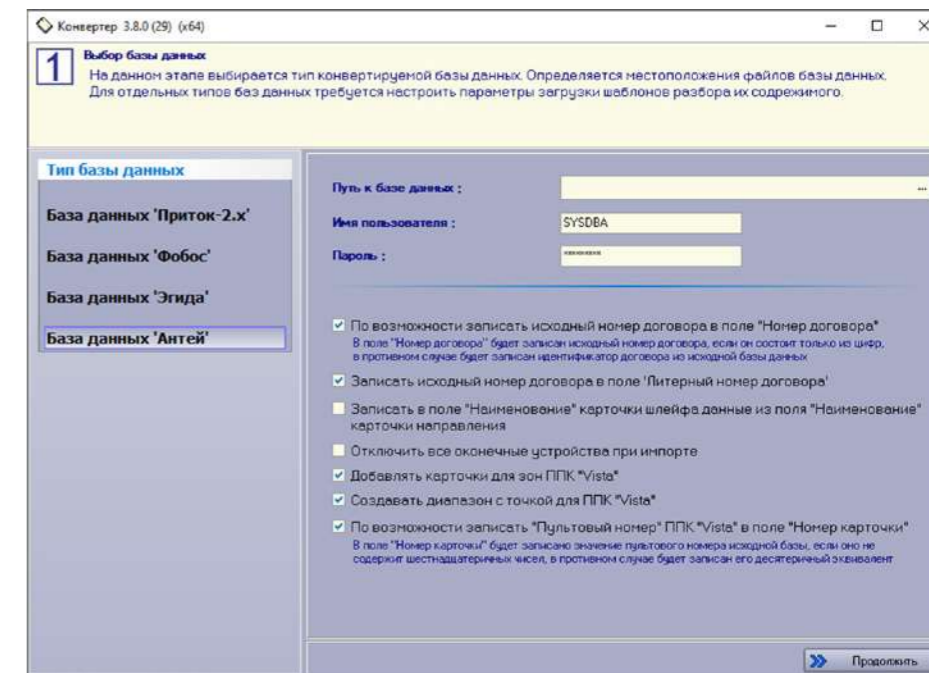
Конвертер 3.8.0 (29) (x64)

1

Выбор базы данных

На данном этапе выбирается тип конвертируемой базы данных. Определяется местоположения файлов базы данных. Для отдельных типов баз данных требуется настроить параметры загрузки шаблонов разбора их содержимого.

Тип базы данных

База данных 'Приток-2.х'

База данных 'Фобос'

База данных 'Эгида'

База данных 'Антей'

Путь к базе данных :

...

Имя пользователя :

SYSDBA

Пароль :

********

По возможности записать исходный номер договора в поле "Номер договора"
В поле "Номер договора" будет записан исходный номер договора, если он состоит только из цифр, в противном случае будет записан идентификатор договора из исходной базы данных

Записать исходный номер договора в поле 'Литерный номер договора'

Записать в поле "Наименование" карточки шлейфа данные из поля "Наименование" карточки направления

Отключить все оконечные устройства при импорте

Добавлять карточки для зон ППК "Vista"

Создавать диапазон с точкой для ППК "Vista"

По возможности записать "Пультовый номер" ППК "Vista" в поле "Номер карточки"
В поле "Номер карточки" будет записано значение пультового номера исходной базы, если оно не содержит шестнадцатеричных чисел, в противном случае будет записан его десятеричный эквивалент

Продолжить